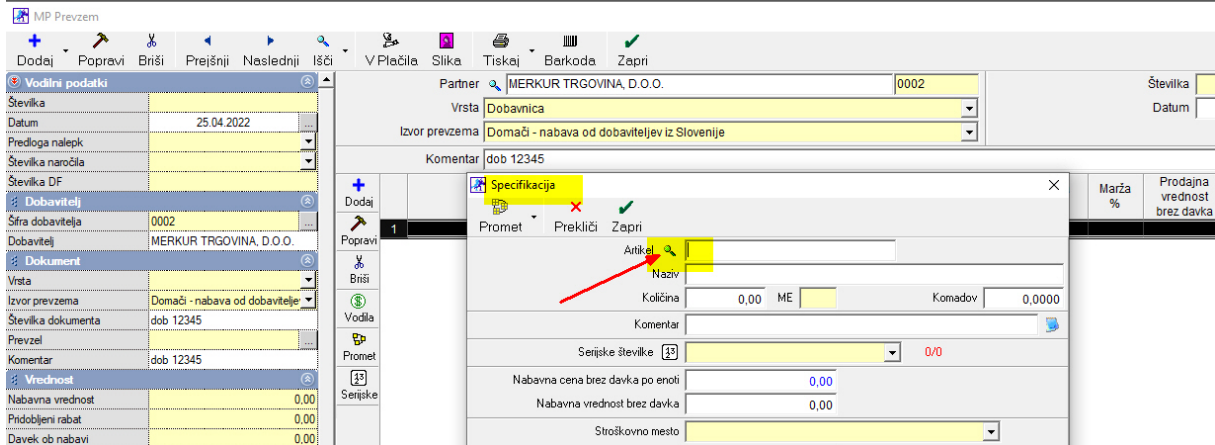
MP Prevzem

Dodaj Popravi Briši Prejšnji Naslednji Išči V Plačila Slika Tiskaj Barkoda Zapri

Vodilni podatki
Številka
Datum 25.04.2022
Predloga nalepk
Številka naročila
Številka DF

Dobavitelj
Šifra dobavitelja 0002
Dobavitelj MERKUR TRGOVINA, D.O.O.

Dokument
Vrsta
Izvor prevzema Domači - nabava od dobavitelje
Številka dokumenta dob 12345
Prevzel
Komentar dob 12345

Vrednost
Nabavna vrednost 0,00
Pridobljeni rabat 0,00
Davek ob nabavi 0,00

Partner MERKUR TRGOVINA, D.O.O. 0002
Vrsta Dobavnica
Izvor prevzema Domači - nabava od dobaviteljev iz Slovenije
Komentar dob 12345

Številka
Datum

Dodaj
Popravi
Briši
Vodila
Promet
Serijske

1

Marža %
Prodajna vrednost brez davka

Specifikacija
Promet Prekliči Zapri
Artikel
Naziv
Količina 0,00 ME Komadov 0,0000
Komentar
Serijske številke 0/0
Nabavna cena brez davka po enoti 0,00
Nabavna vrednost brez davka 0,00
Stroškovno mesto